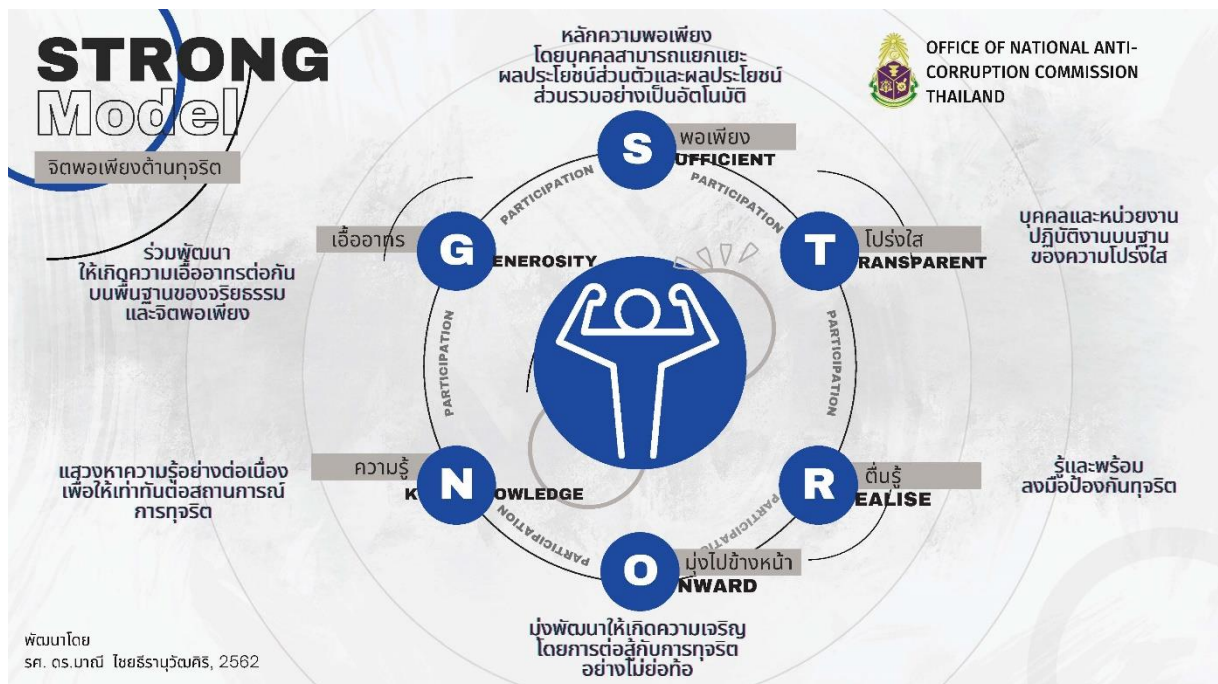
STRONG
Model
จิตพอเพียงต้านทุจริต

หลักความพอเพียง
โดยบุคคลสามารถแยกแยะ
ผลประโยชน์ส่วนตัวและผลประโยชน์
ส่วนรวมอย่างเป็นอัตโนมัติ

OFFICE OF NATIONAL ANTI-CORRUPTION COMMISSION THAILAND

S พอเพียง
SUFFICIENT

T โปร่งใส
TRANSPARENT

บุคคลและหน่วยงาน
ปฏิบัติงานบนฐาน
ของความโปร่งใส

G เอื้ออาทร
GENEROSITY

ร่วมพัฒนา
ให้เกิดความเอื้ออาทรต่อกัน
บนพื้นฐานของจริยธรรม
และจิตพอเพียง

N ความรู้
KNOWLEDGE

แสวงหาความรู้อย่างต่อเนื่อง
เพื่อให้เท่าทันต่อสถานการณ์
การทุจริต

R ตื่นรู้
REALISE

รู้และพร้อม
ลงมือป้องกันทุจริต

O มุ่งไปข้างหน้า
ONWARD

มุ่งพัฒนาให้เกิดความเจริญ
โดยการต่อสู้กับการทุจริต
อย่างไม่ย่อท้อ

PARTICIPATION
PARTICIPATION
PARTICIPATION
PARTICIPATION
PARTICIPATION
PARTICIPATION

พัฒนาโดย
รศ. ดร.มาณี ไชยธีรานุวัฒศิริ, 2562